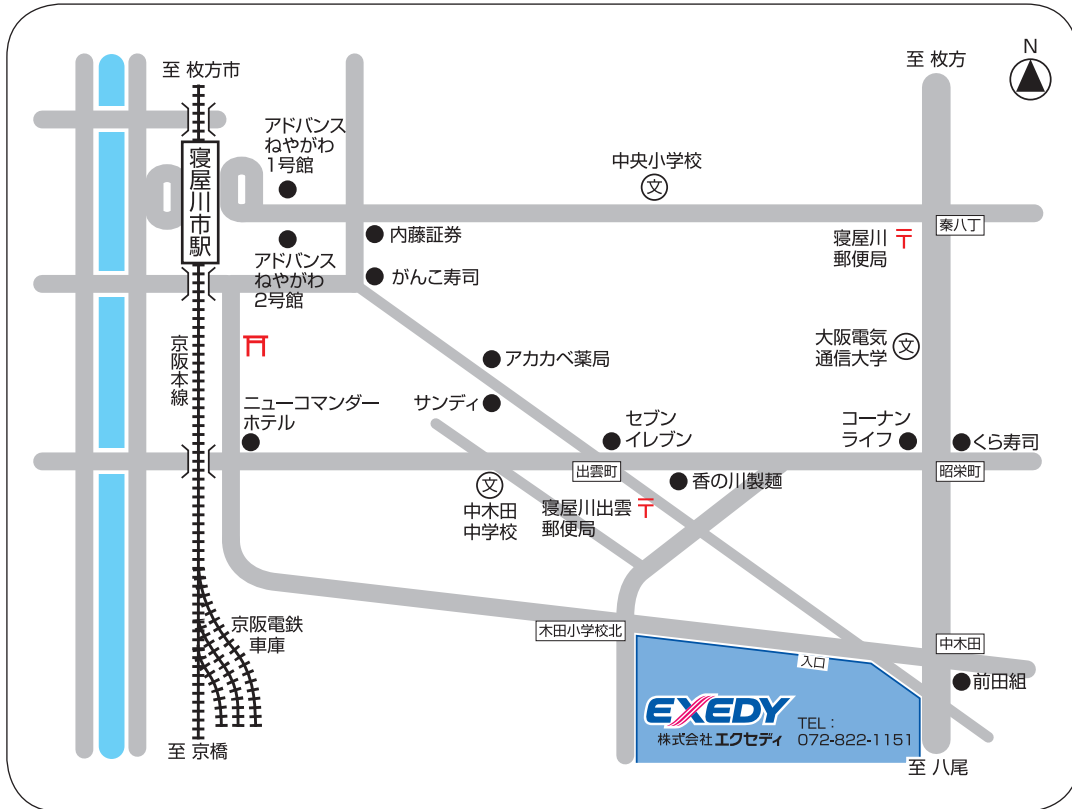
至 枚方市

N

至 枚方

寝屋川市駅

アドバンス ねやがわ 1号館

中央小学校

文

秦八丁

内藤証券

寝屋川 郵便局

アドバンス ねやがわ 2号館

がんこ寿司

京阪本線

大阪電気 通信大学

文

アカカベ薬局

ニューコマンダー ホテル

サンディ

セブン イレブン

コーナン ライフ

くら寿司

出雲町

昭栄町

文

香の川製麺

中木田 中学校

寝屋川出雲 郵便局

京阪電鉄 車庫

木田小学校北

中木田

入口

前田組

EXEDY

株式会社エクセディ

TEL : 072-822-1151

至 京橋

至 八尾